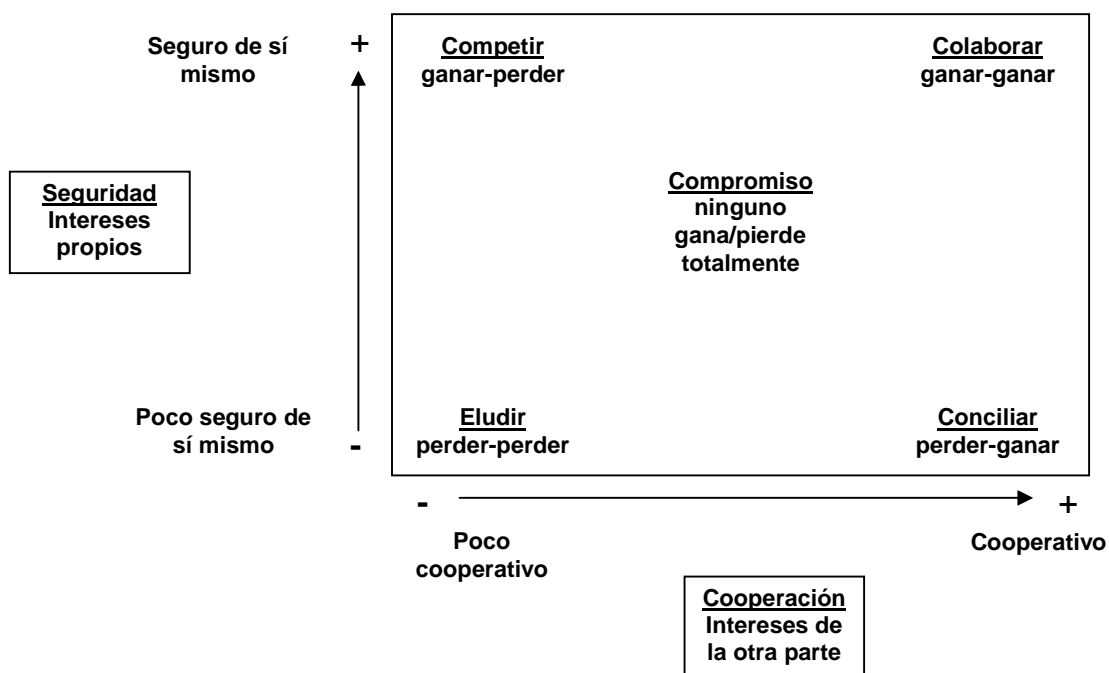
Seguro de sí mismo
+

Competir
ganar-perder

Colaborar
ganar-ganar

Seguridad
Intereses propios

Compromiso
ninguno gana/pierde totalmente

Poco seguro de sí mismo
-

Eludir
perder-perder

Conciliar
perder-ganar

-
+

Poco cooperativo

Cooperativo

Cooperación
Intereses de la otra parte